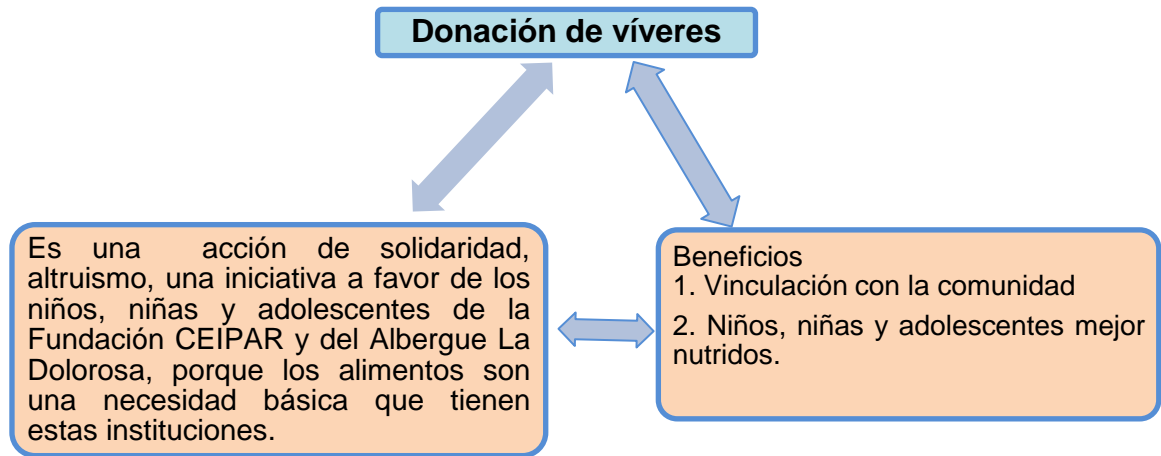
Donación de víveres

Es una acción de solidaridad, altruismo, una iniciativa a favor de los niños, niñas y adolescentes de la Fundación CEIPAR y del Albergue La Dolorosa, porque los alimentos son una necesidad básica que tienen estas instituciones.

Beneficios
1. Vinculación con la comunidad
2. Niños, niñas y adolescentes mejor nutridos.